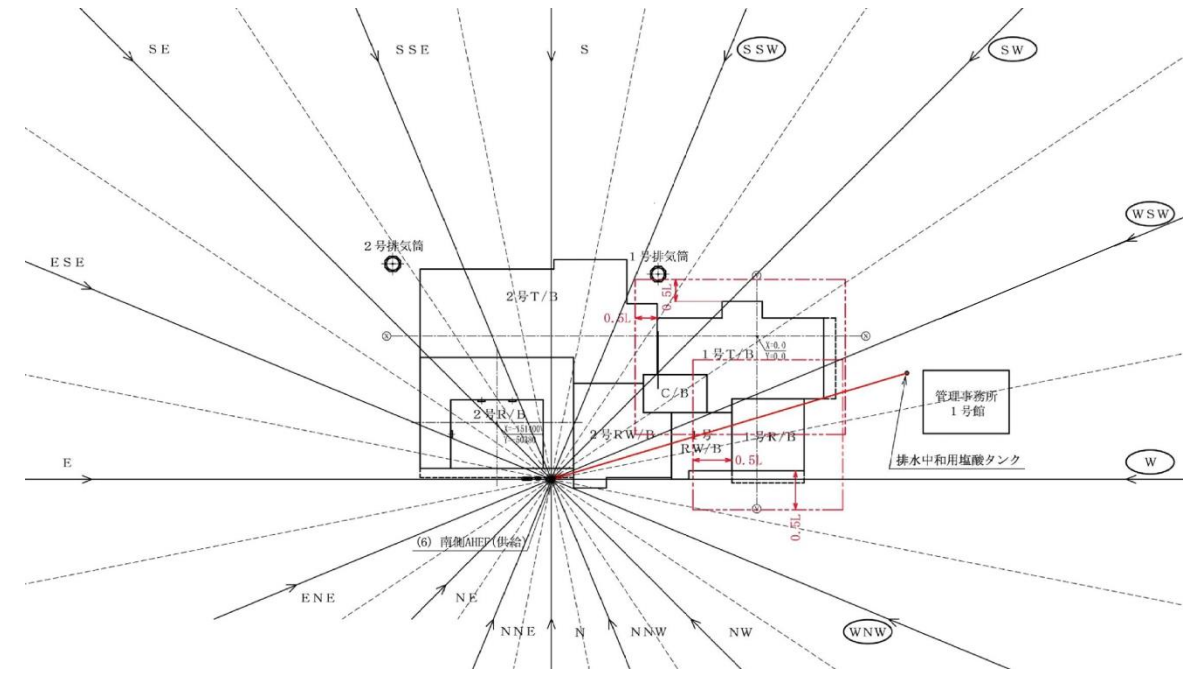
SE
SSE
S
SSW
SW
WSW
ESE
2号排気筒
1号排気筒
2号T/B
0.5L
0.5L
1号T/B
X:0.0
Y:0.0
C/B
管理事務所
1号館
2号R/B
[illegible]
2号RW/B
1号RW/B
1号R/B
0.5L
排水中和用塩酸タンク
E
W
0.5L
(6) 南側AHEF(供給)
ENE
NE
NNE
N
NNW
NW
WNW